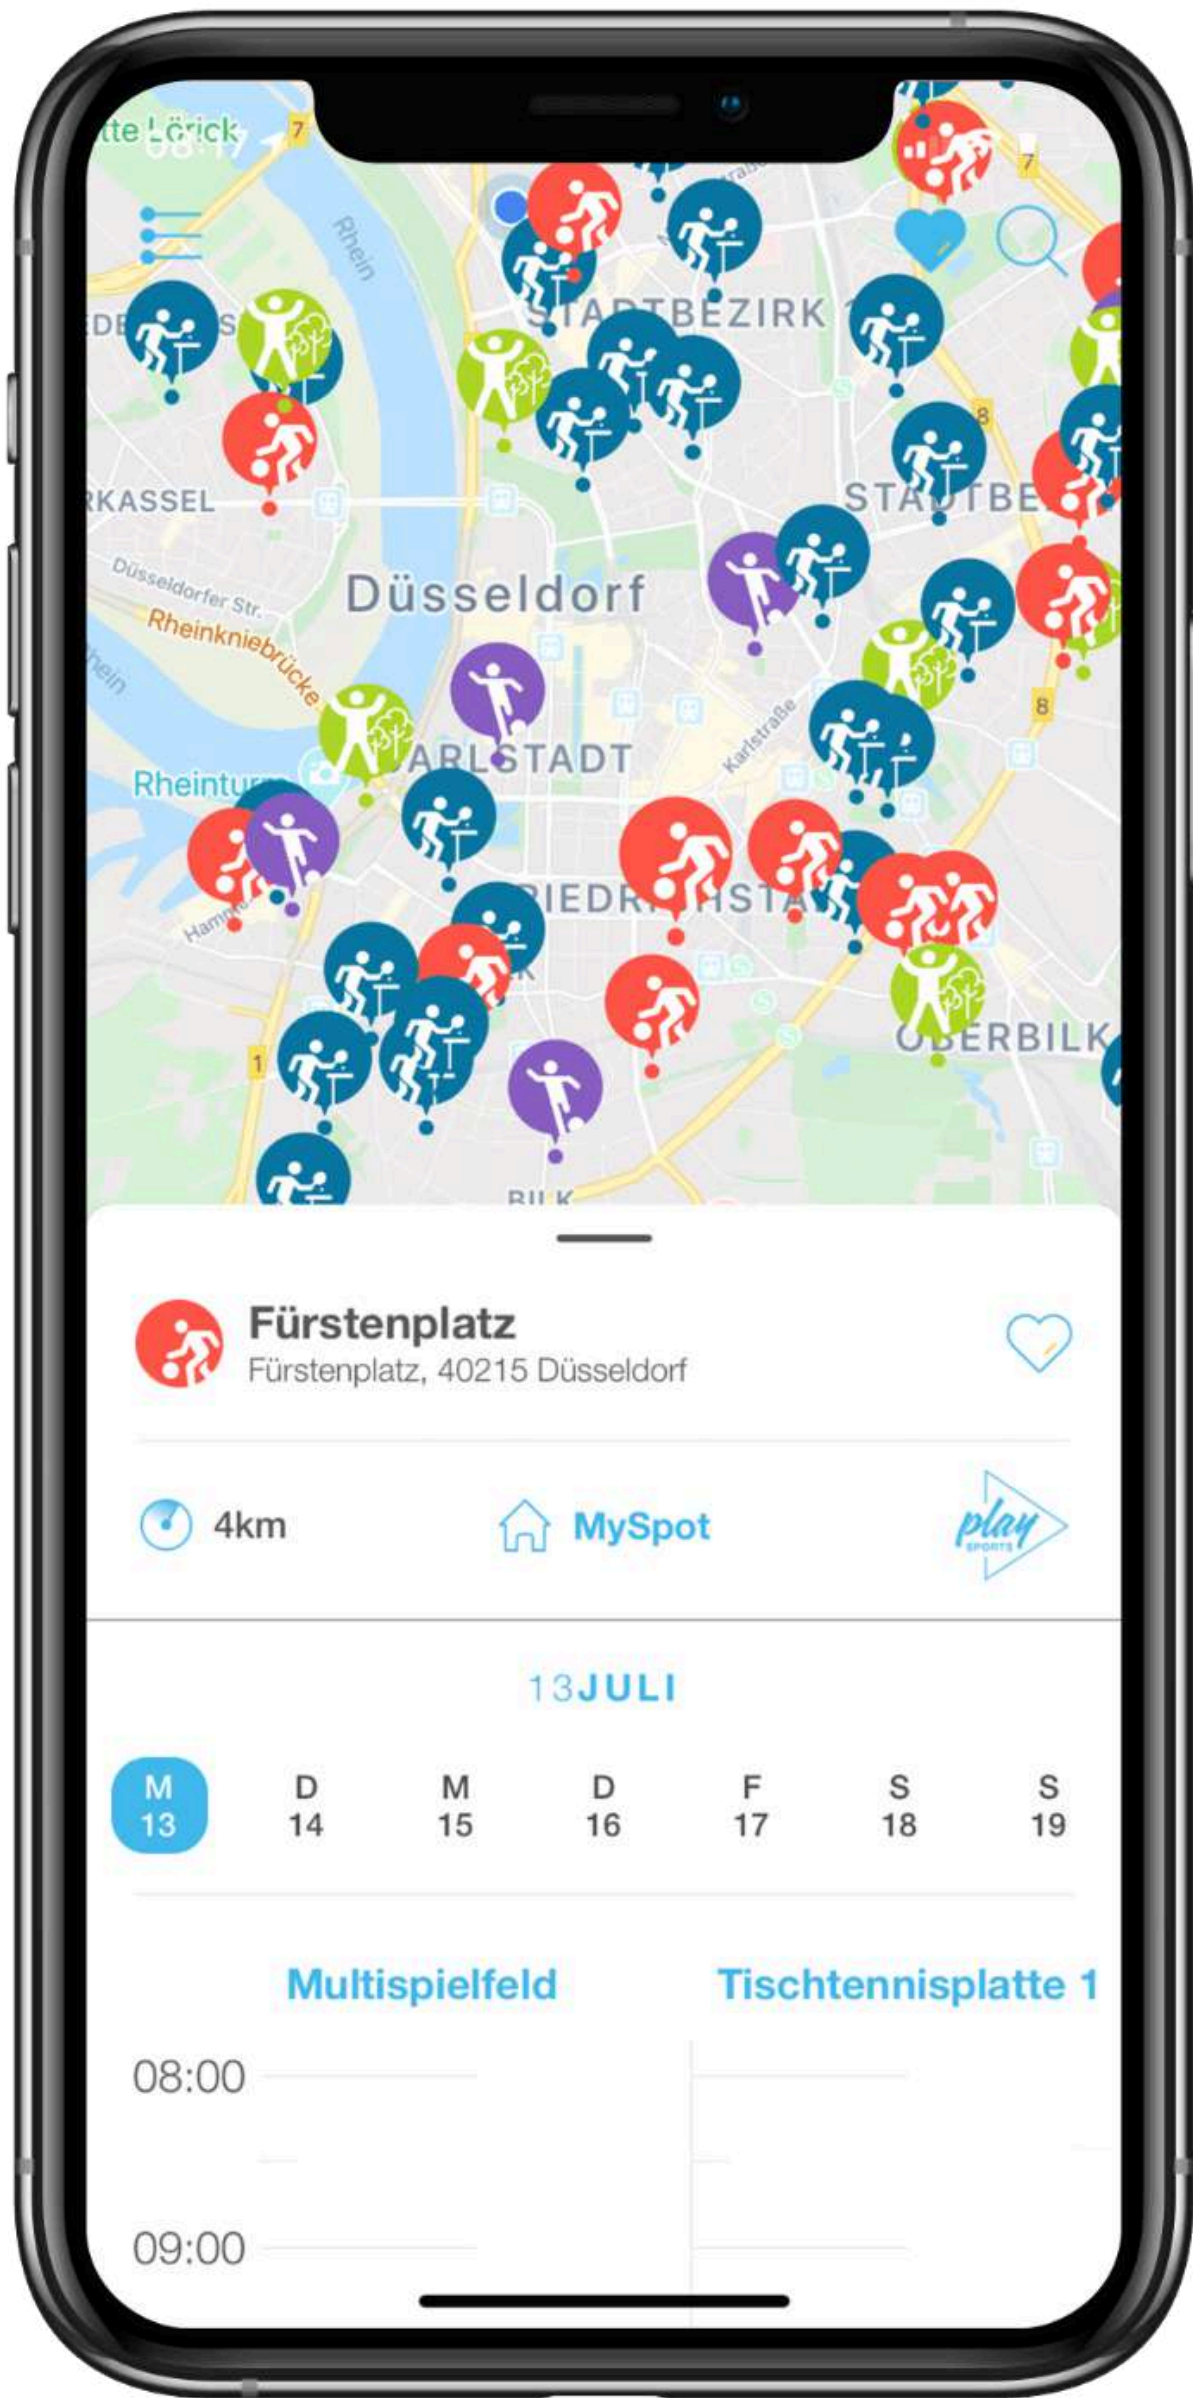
tte Lörick
08:17
7
Rhein
STADTBEZIRK 1
KASSEL
STADTBE
Düsseldorfer Str.
Rheinkniebrücke
Rhein
Düsseldorf
KARLSTADT
Karlstraße
Rheinturm
FRIEDRICHSTA
OBERBILK
8
8
1
BILK

Fürstenplatz
Fürstenplatz, 40215 Düsseldorf

4km
MySpot
play SPORTS

13JULI

| M 13 | D 14 | M 15 | D 16 | F 17 | S 18 | S 19 |
|---|---|---|---|---|---|---|

Multispielfeld
Tischtennisplatte 1
08:00
09:00